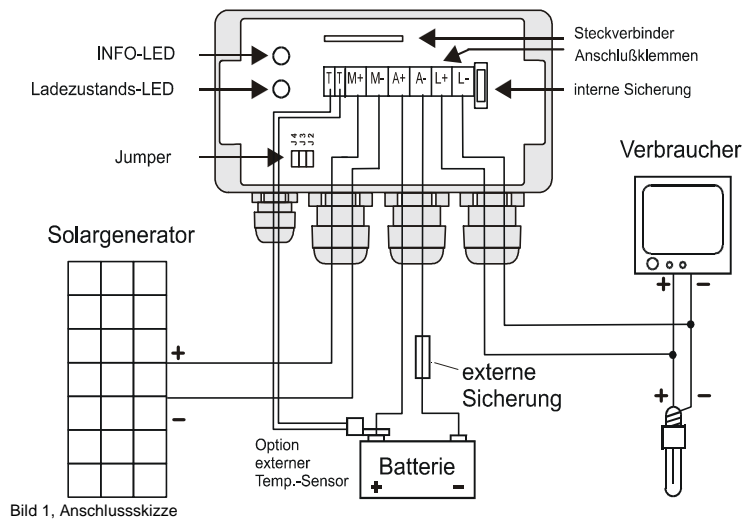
INFO-LED

Ladezustands-LED

Jumper

J4 J3 J2

T T M+ M- A+ A- L+ L-

Steckverbinder

Anschlußklemmen

interne Sicherung

Verbraucher

Solargenerator

+

–

+ –

+ –

externe Sicherung

Option externer Temp.-Sensor

Batterie

+ –

Bild 1, Anschlussskizze